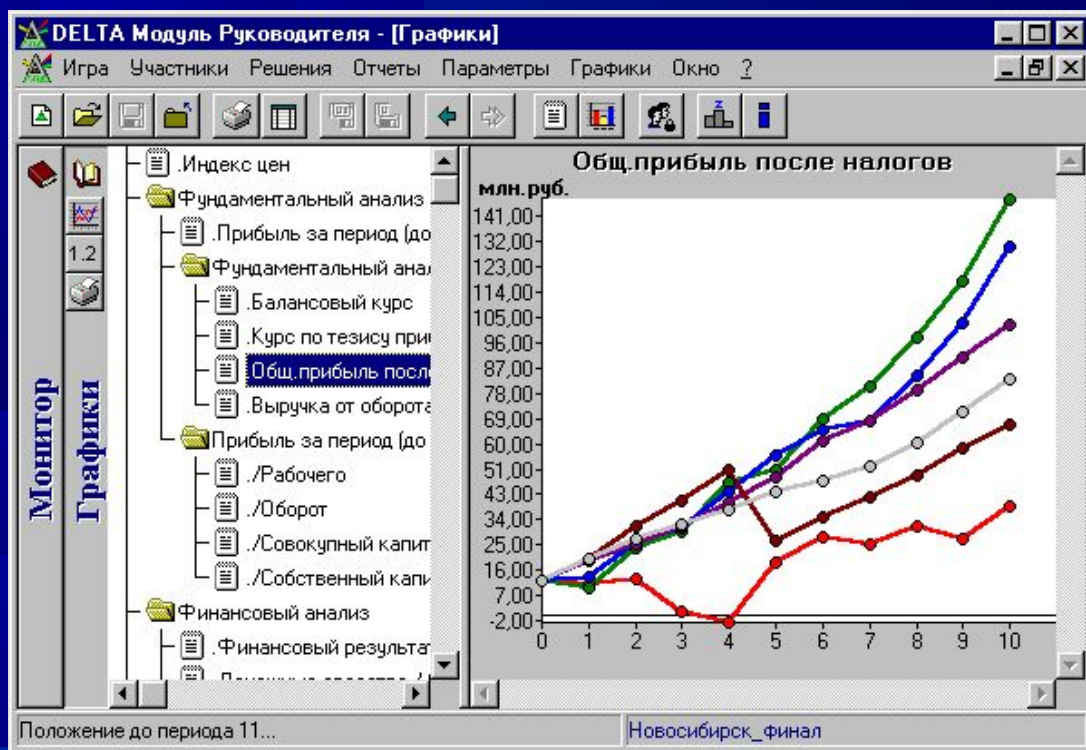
DELTA Модуль Руководителя - [Графики]

Игра Участники Решения Отчеты Параметры Графики Окно ?

1.2

Монитор

Графики

.Индекс цен
Фундаментальный анализ
.Прибыль за период (до
Фундаментальный анал
.Балансовый курс
.Курс по тезису при
.Общ.прибыль после
.Выручка от оборота
Прибыль за период (до
./Рабочего
./Оборот
./Совокупный капит
./Собственный капи
Финансовый анализ
.Финансовый результат
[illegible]

Общ.прибыль после налогов

млн.руб.

141,00
132,00
123,00
114,00
105,00
96,00
87,00
78,00
69,00
60,00
51,00
43,00
34,00
25,00
16,00
7,00
-2,00

0 1 2 3 4 5 6 7 8 9 10

Положение до периода 11...

Новосибирск_финал